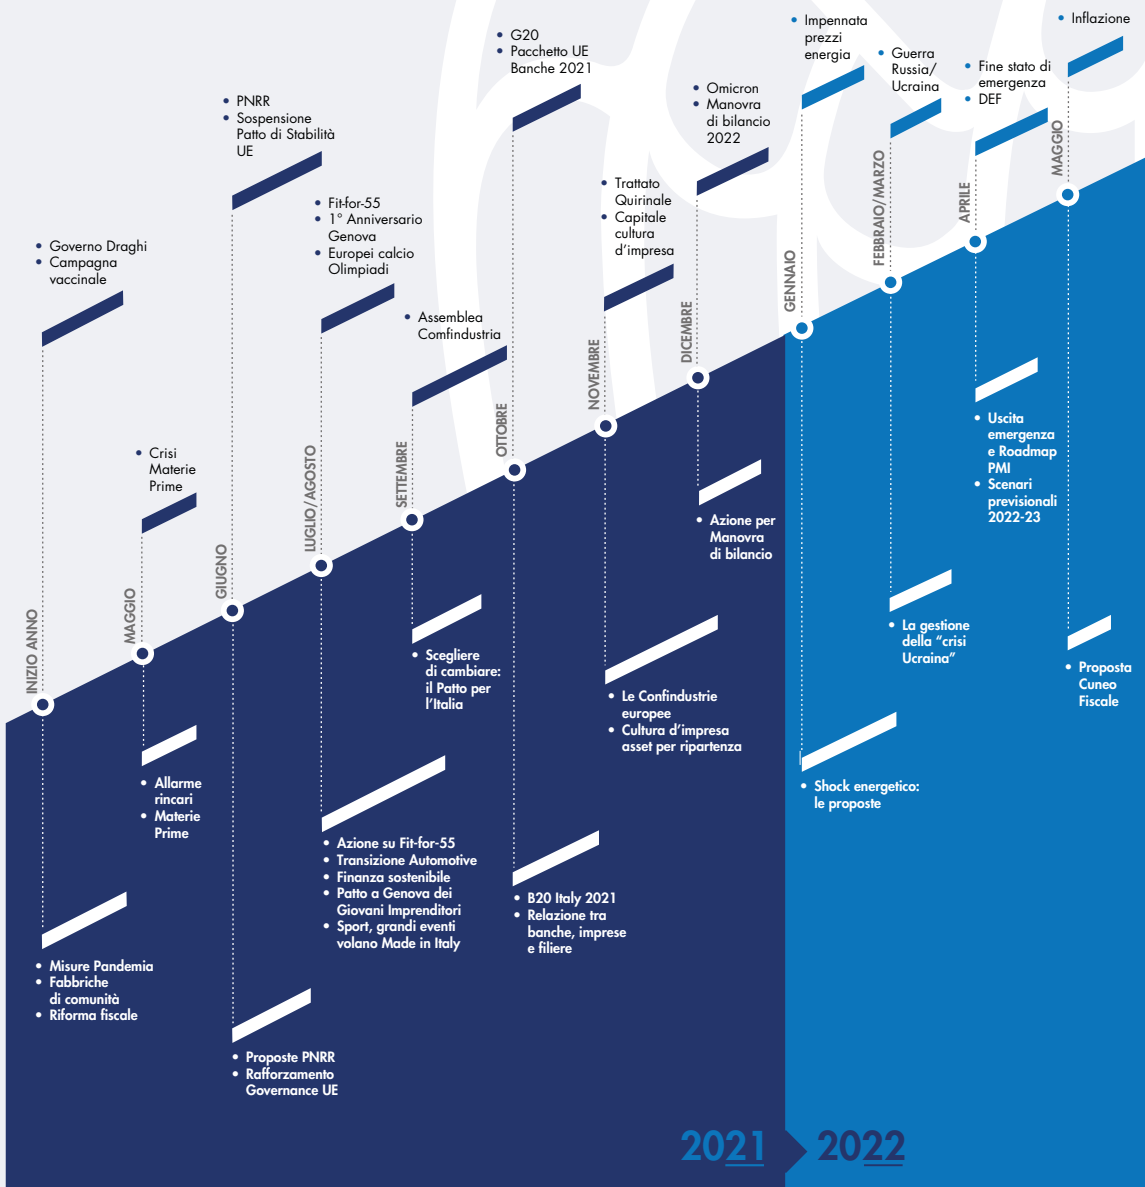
• Governo Draghi
• Campagna vaccinale

INIZIO ANNO

• Misure Pandemia
• Fabbriche di comunità
• Riforma fiscale

• Crisi Materie Prime

MAGGIO

• Allarme rincari
• Materie Prime

• PNRR
• Sospensione Patto di Stabilità UE

GIUGNO

• Proposte PNRR
• Rafforzamento Governance UE

• Fit-for-55
• 1° Anniversario Genova
• Europei calcio Olimpiadi

LUGLIO/AGOSTO

• Azione su Fit-for-55
• Transizione Automotive
• Finanza sostenibile
• Patto a Genova dei Giovani Imprenditori
• Sport, grandi eventi volano Made in Italy

• Assemblea Confindustria

SETTEMBRE

• Scegliere di cambiare: il Patto per l'Italia

• G20
• Pacchetto UE Banche 2021

OTTOBRE

• B20 Italy 2021
• Relazione tra banche, imprese e filiere

• Trattato Quirinale
• Capitale cultura d'impresa

NOVEMBRE

• Le Confindustrie europee
• Cultura d'impresa asset per ripartenza

• Omicron
• Manovra di bilancio 2022

DICEMBRE

• Azione per Manovra di bilancio

• Impennata prezzi energia

GENNAIO

• Shock energetico: le proposte

• Guerra Russia/ Ucraina

FEBBRAIO/MARZO

• La gestione della "crisi Ucraina"

• Fine stato di emergenza
• DEF

APRILE

• Uscita emergenza e Roadmap PMI
• Scenari previsionali 2022-23

• Inflazione

MAGGIO

• Proposta Cuneo Fiscale

2021 2022